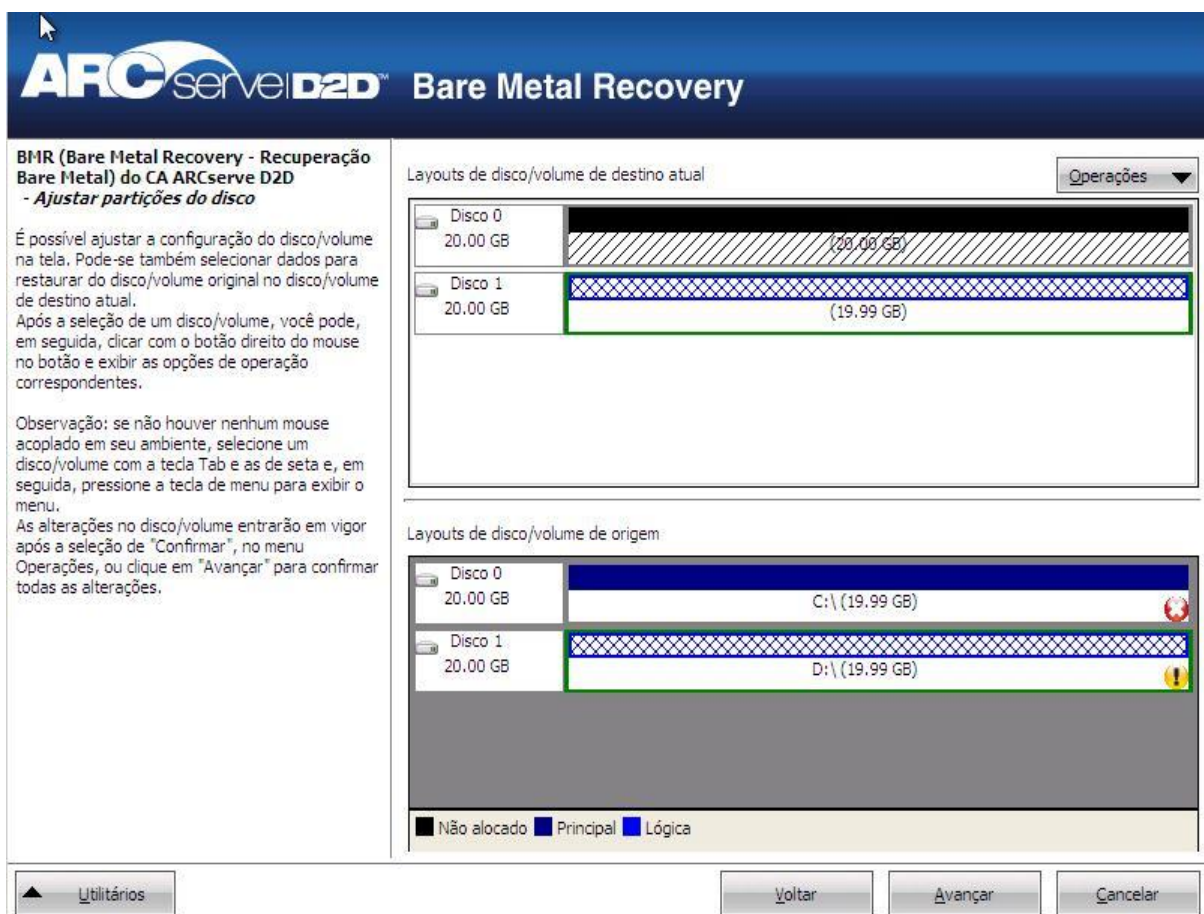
ARCserve D2D Bare Metal Recovery

BMR (Bare Metal Recovery - Recuperação Bare Metal) do CA ARCserve D2D
- Ajustar partições do disco

É possível ajustar a configuração do disco/volume na tela. Pode-se também selecionar dados para restaurar do disco/volume original no disco/volume de destino atual.
Após a seleção de um disco/volume, você pode, em seguida, clicar com o botão direito do mouse no botão e exibir as opções de operação correspondentes.

Observação: se não houver nenhum mouse acoplado em seu ambiente, selecione um disco/volume com a tecla Tab e as de seta e, em seguida, pressione a tecla de menu para exibir o menu.
As alterações no disco/volume entrarão em vigor após a seleção de "Confirmar", no menu Operações, ou clique em "Avançar" para confirmar todas as alterações.

Layouts de disco/volume de destino atual

Operações

Disco 0
20.00 GB
(20.00 GB)

Disco 1
20.00 GB
(19.99 GB)

Layouts de disco/volume de origem

Disco 0
20.00 GB
C:\ (19.99 GB)

Disco 1
20.00 GB
D:\ (19.99 GB)

Não alocado Principal Lógica

Utilitários

Voltar

Avançar

Cancelar